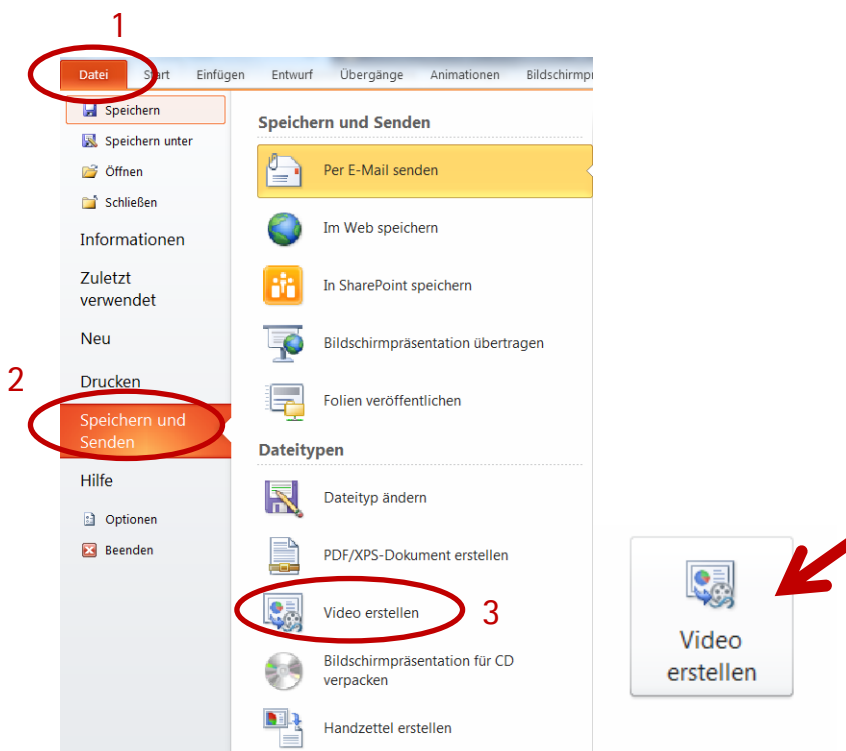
1

Datei Start Einfügen Entwurf Übergänge Animationen Bildschirmpr

Speichern
Speichern unter
Öffnen
Schließen
Informationen
Zuletzt verwendet
Neu
Drucken

2

Speichern und Senden
Hilfe
Optionen
Beenden

Speichern und Senden

Per E-Mail senden
Im Web speichern
In SharePoint speichern
Bildschirmpräsentation übertragen
Folien veröffentlichen

Dateitypen

Dateityp ändern
PDF/XPS-Dokument erstellen
Video erstellen

3

Bildschirmpräsentation für CD verpacken
Handzettel erstellen

Video erstellen